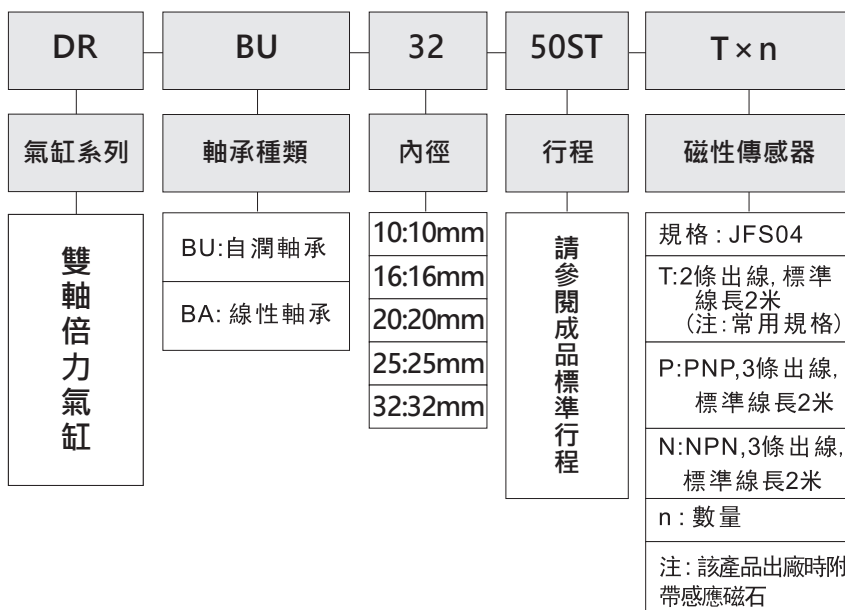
DR

BU

32

50ST

T × n

氣缸系列

軸承種類

內徑

行程

磁性傳感器

雙軸倍力氣缸

BU:自潤軸承

BA: 線性軸承

10:10mm

16:16mm

20:20mm

25:25mm

32:32mm

請參閱成品標準行程

規格 : JFS04

T:2條出線, 標準線長2米 (注:常用規格)

P:PNP,3條出線, 標準線長2米

N:NPN,3條出線, 標準線長2米

n : 數量

注 : 該產品出廠時附帶感應磁石